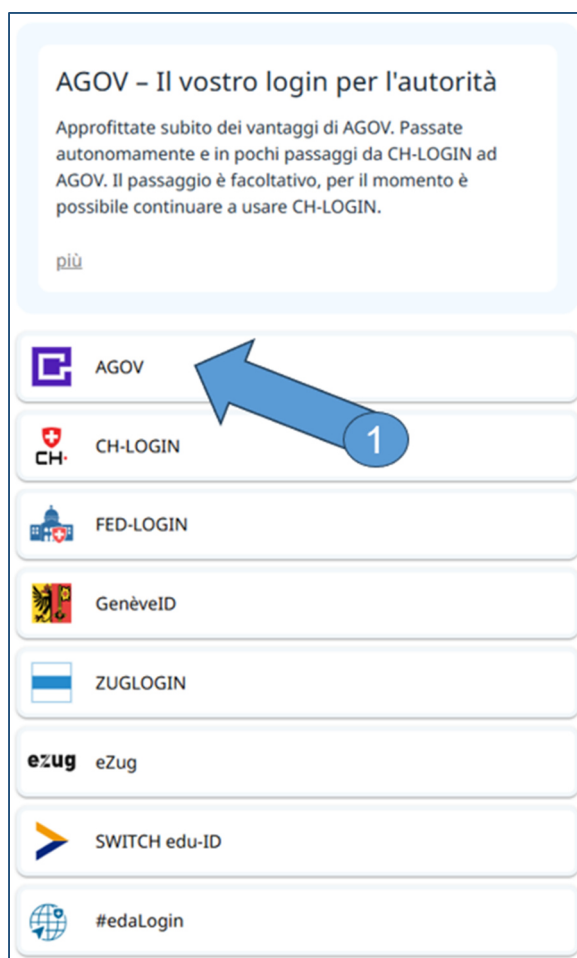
AGOV – Il vostro login per l'autorità

Approfittate subito dei vantaggi di AGOV. Passate autonomamente e in pochi passaggi da CH-LOGIN ad AGOV. Il passaggio è facoltativo, per il momento è possibile continuare a usare CH-LOGIN.

più

AGOV

1

CH·

CH-LOGIN

FED-LOGIN

GenèveID

ZUGLOGIN

ezug

eZug

SWITCH edu-ID

#edaLogin